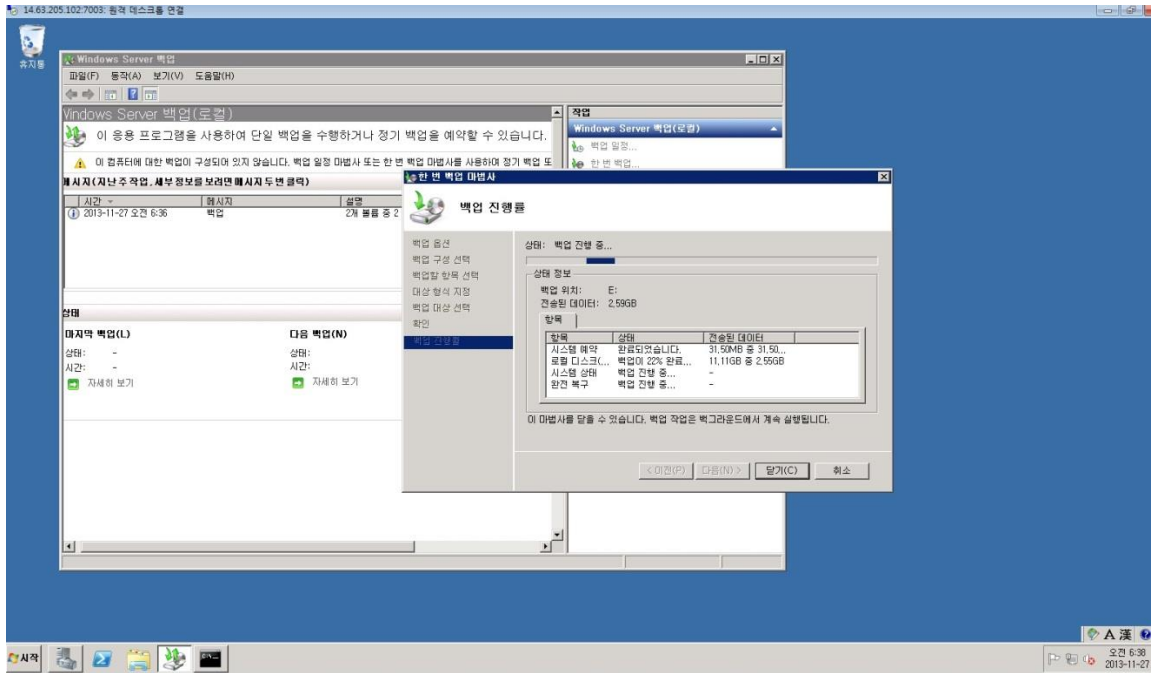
14.63.205.102:7003: 원격 데스크톱 연결

휴지통

Windows Server 백업

파일(F) 동작(A) 보기(V) 도움말(H)

Windows Server 백업(로컬)

이 응용 프로그램을 사용하여 단일 백업을 수행하거나 정기 백업을 예약할 수 있습니다.

이 컴퓨터에 대한 백업이 구성되어 있지 않습니다. 백업 일정 마법사 또는 한 번 백업 마법사를 사용하여 정기 백업 또

메시지(지난 주 작업. 세부 정보를 보려면 메시지 두 번 클릭)

| 시간 | 메시지 | 설명 |
|---|---|---|
| 2013-11-27 오전 6:36 | 백업 | 2개 볼륨 중 2 |

상태

마지막 백업(L)
상태: -
시간: -
자세히 보기

다음 백업(N)
상태:
시간:
자세히 보기

작업
Windows Server 백업(로컬)
백업 일정...
한 번 백업...

한 번 백업 마법사

백업 진행률

백업 옵션
백업 구성 선택
백업할 항목 선택
대상 형식 지정
백업 대상 선택
확인
백업 진행률

상태: 백업 진행 중...

상태 정보
백업 위치: E:
전송된 데이터: 2.59GB

항목

| 항목 | 상태 | 전송된 데이터 |
|---|---|---|
| 시스템 예약 | 완료되었습니다. | 31.50MB 중 31.50... |
| 로컬 디스크(... | 백업이 22% 완료... | 11.11GB 중 2.55GB |
| 시스템 상태 | 백업 진행 중... | - |
| 완전 복구 | 백업 진행 중... | - |

이 마법사를 닫을 수 있습니다. 백업 작업은 백그라운드에서 계속 실행됩니다.

< 이전(P) 다음(N) > 닫기(C) 취소

시작

A 漢

오전 6:38
2013-11-27